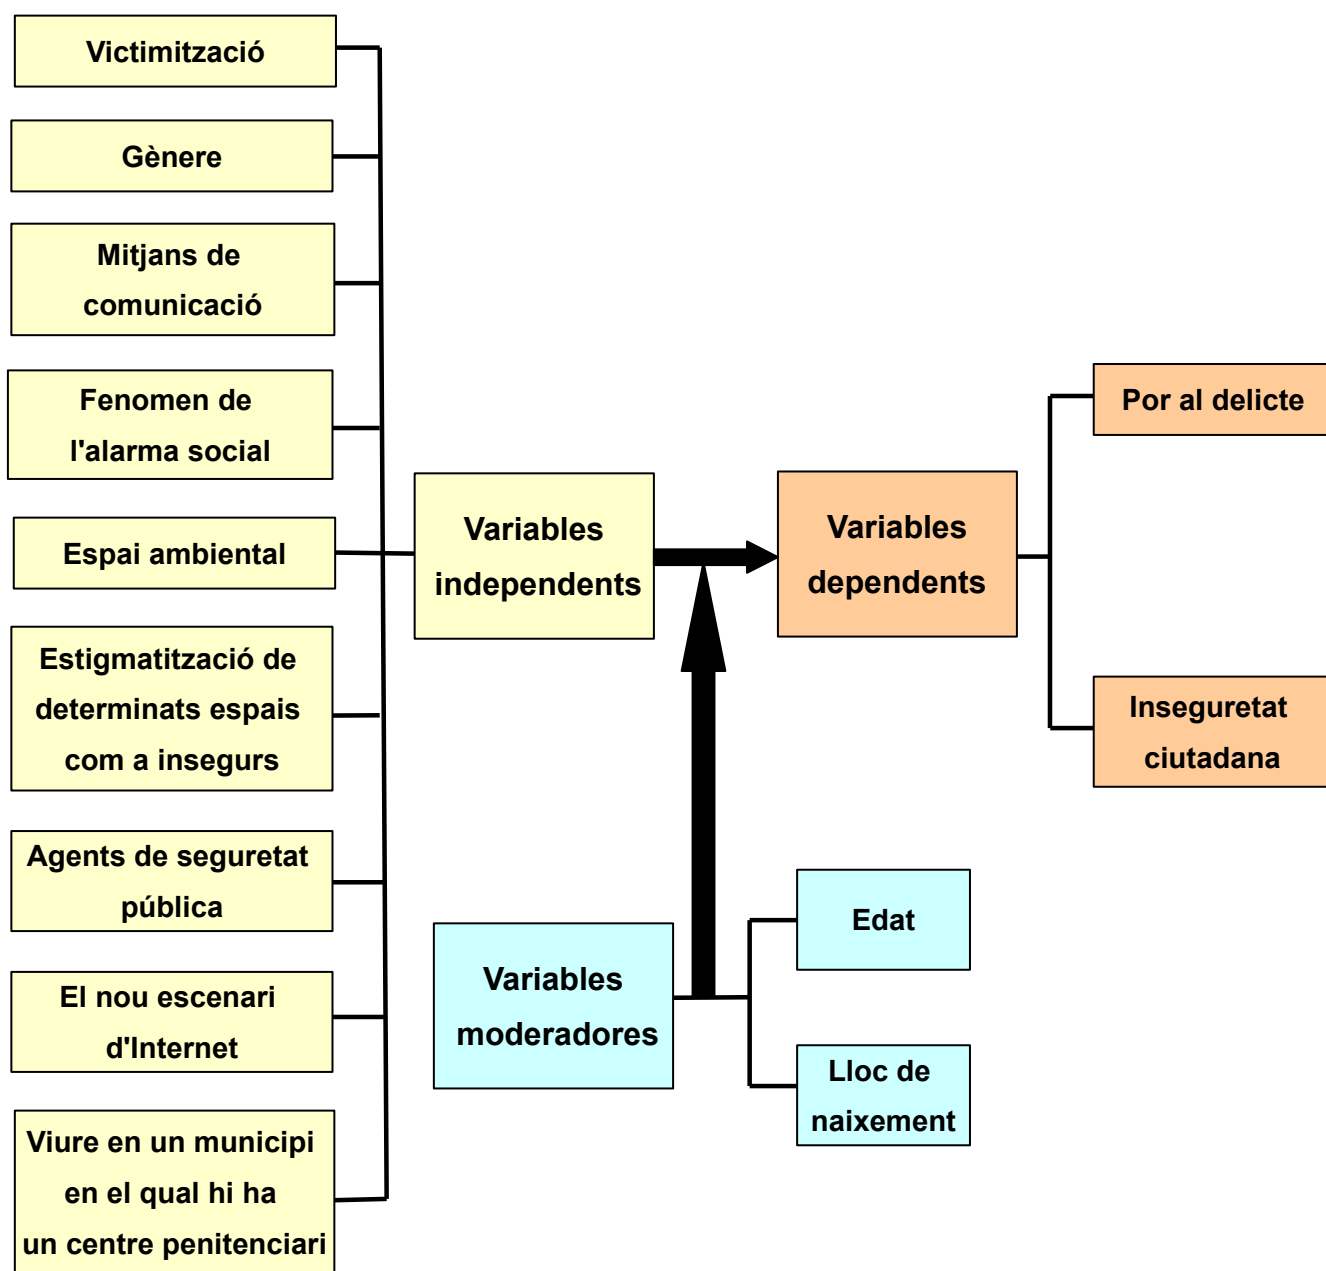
Victimització

Gènere

Mitjans de comunicació

Fenomen de l'alarma social

Espai ambiental

Estigmatització de determinats espais com a insegurs

Agents de seguretat pública

El nou escenari d'Internet

Viure en un municipi en el qual hi ha un centre penitenciari

Variables independents

Variables dependents

Por al delicte

Inseguretat ciutadana

Variables moderadores

Edat

Lloc de naixement